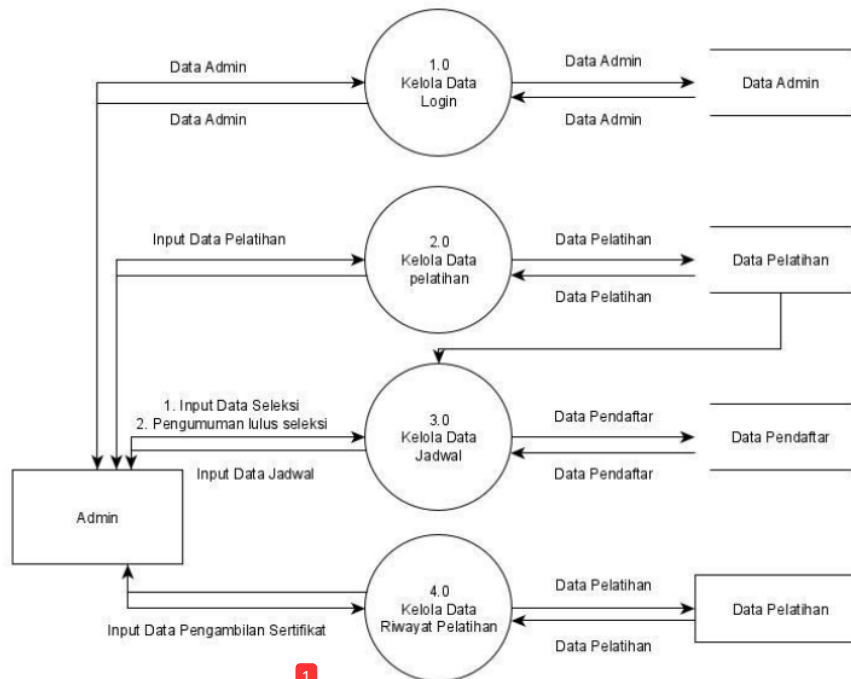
Data Admin

Data Admin

1.0
Kelola Data
Login

Data Admin

Data Admin

Data Admin

Input Data Pelatihan

2.0
Kelola Data
pelatihan

Data Pelatihan

Data Pelatihan

Data Pelatihan

1. Input Data Seleksi
2. Pengumuman lulus seleksi

Input Data Jadwal

3.0
Kelola Data
Jadwal

Data Pendaftar

Data Pendaftar

Data Pendaftar

Admin

4.0
Kelola Data
Riwayat Pelatihan

Input Data Pengambilan Sertifikat

Data Pelatihan

Data Pelatihan

Data Pelatihan

1